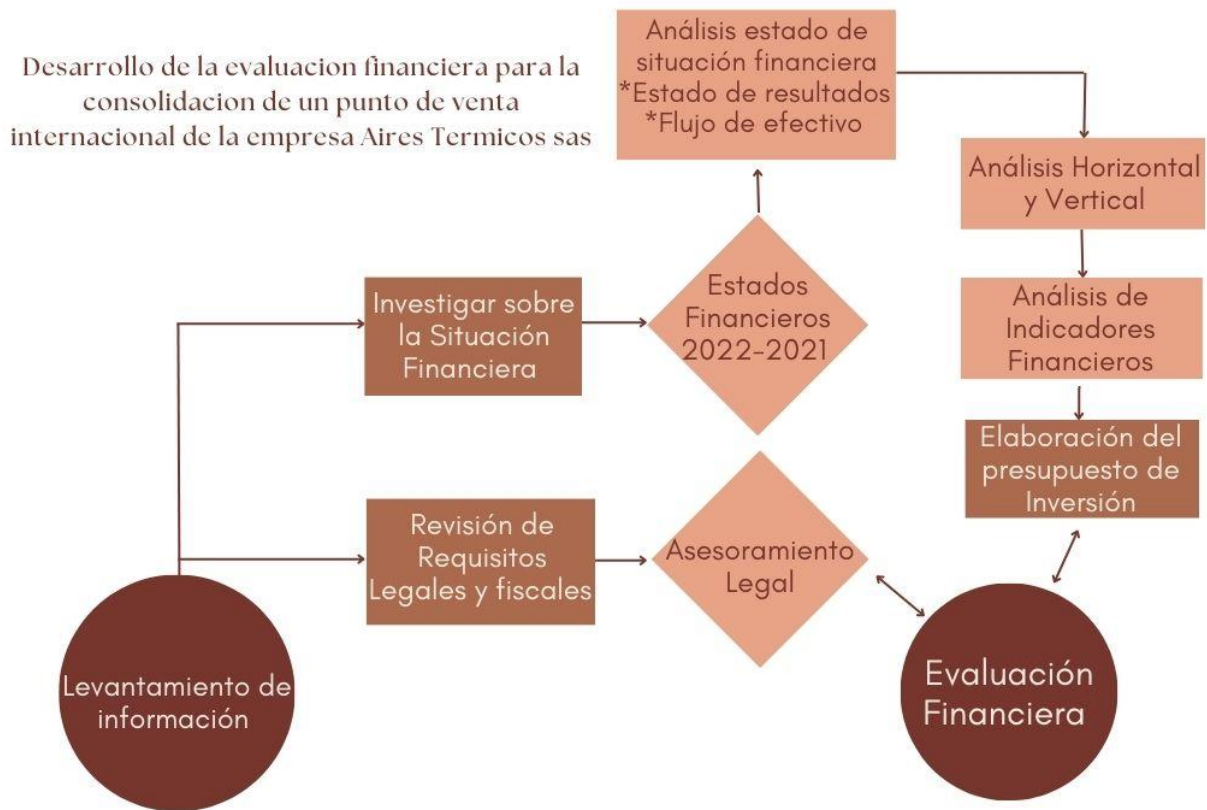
Desarrollo de la evaluacion financiera para la consolidacion de un punto de venta internacional de la empresa Aires Termicos sas

Análisis estado de situación financiera
*Estado de resultados
*Flujo de efectivo

Análisis Horizontal y Vertical

Investigar sobre la Situación Financiera

Estados Financieros 2022-2021

Análisis de Indicadores Financieros

Elaboración del presupuesto de Inversión

Revisión de Requisitos Legales y fiscales

Asesoramiento Legal

Levantamiento de información

Evaluación Financiera